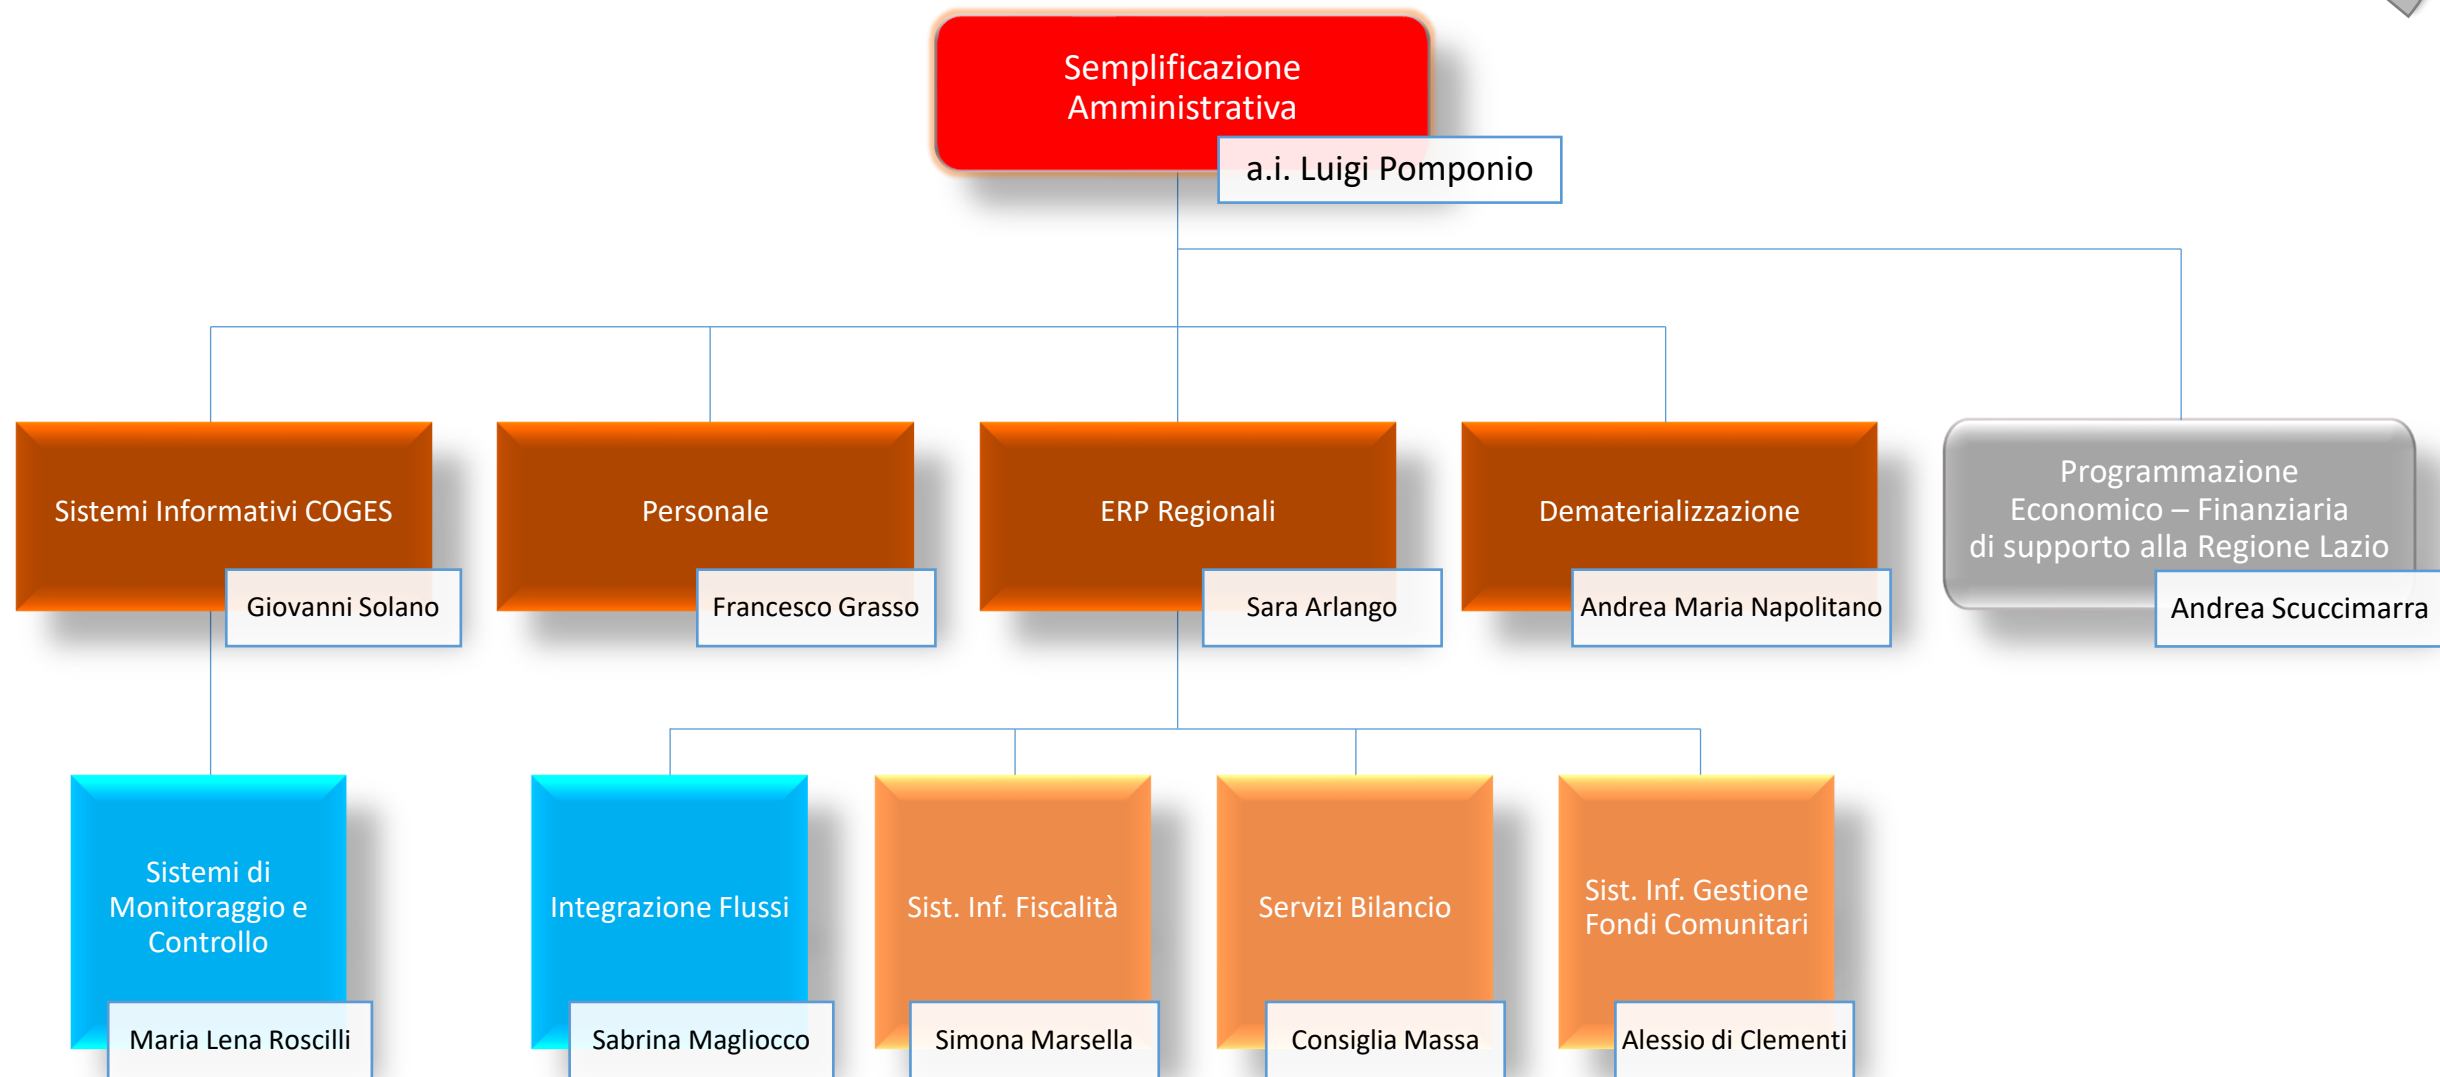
Semplificazione Amministrativa
a.i. Luigi Pomponio

Sistemi Informativi COGES
Giovanni Solano

Personale
Francesco Grasso

ERP Regionali
Sara Arlango

Dematerializzazione
Andrea Maria Napolitano

Programmazione Economico – Finanziaria di supporto alla Regione Lazio
Andrea Scuccimarra

Sistemi di Monitoraggio e Controllo
Maria Lena Roscilli

Integrazione Flussi
Sabrina Magliocco

Sist. Inf. Fiscalità
Simona Marsella

Servizi Bilancio
Consiglia Massa

Sist. Inf. Gestione Fondi Comunitari
Alessio di Clementi